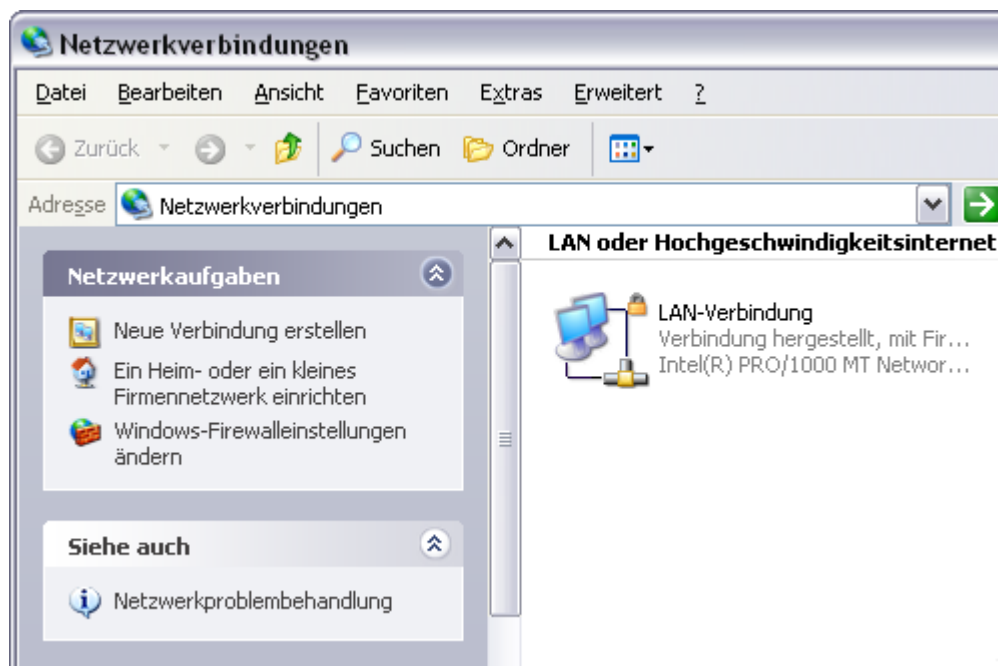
Netzwerkverbindungen

Datei Bearbeiten Ansicht Favoriten Extras Erweitert ?

Zurück Suchen Ordner

Adresse Netzwerkverbindungen

Netzwerkaufgaben

Neue Verbindung erstellen

Ein Heim- oder ein kleines Firmennetzwerk einrichten

Windows-Firewalleinstellungen ändern

Siehe auch

Netzwerkproblembehandlung

LAN oder Hochgeschwindigkeitsinternet

LAN-Verbindung
Verbindung hergestellt, mit Fir...
Intel(R) PRO/1000 MT Networ...